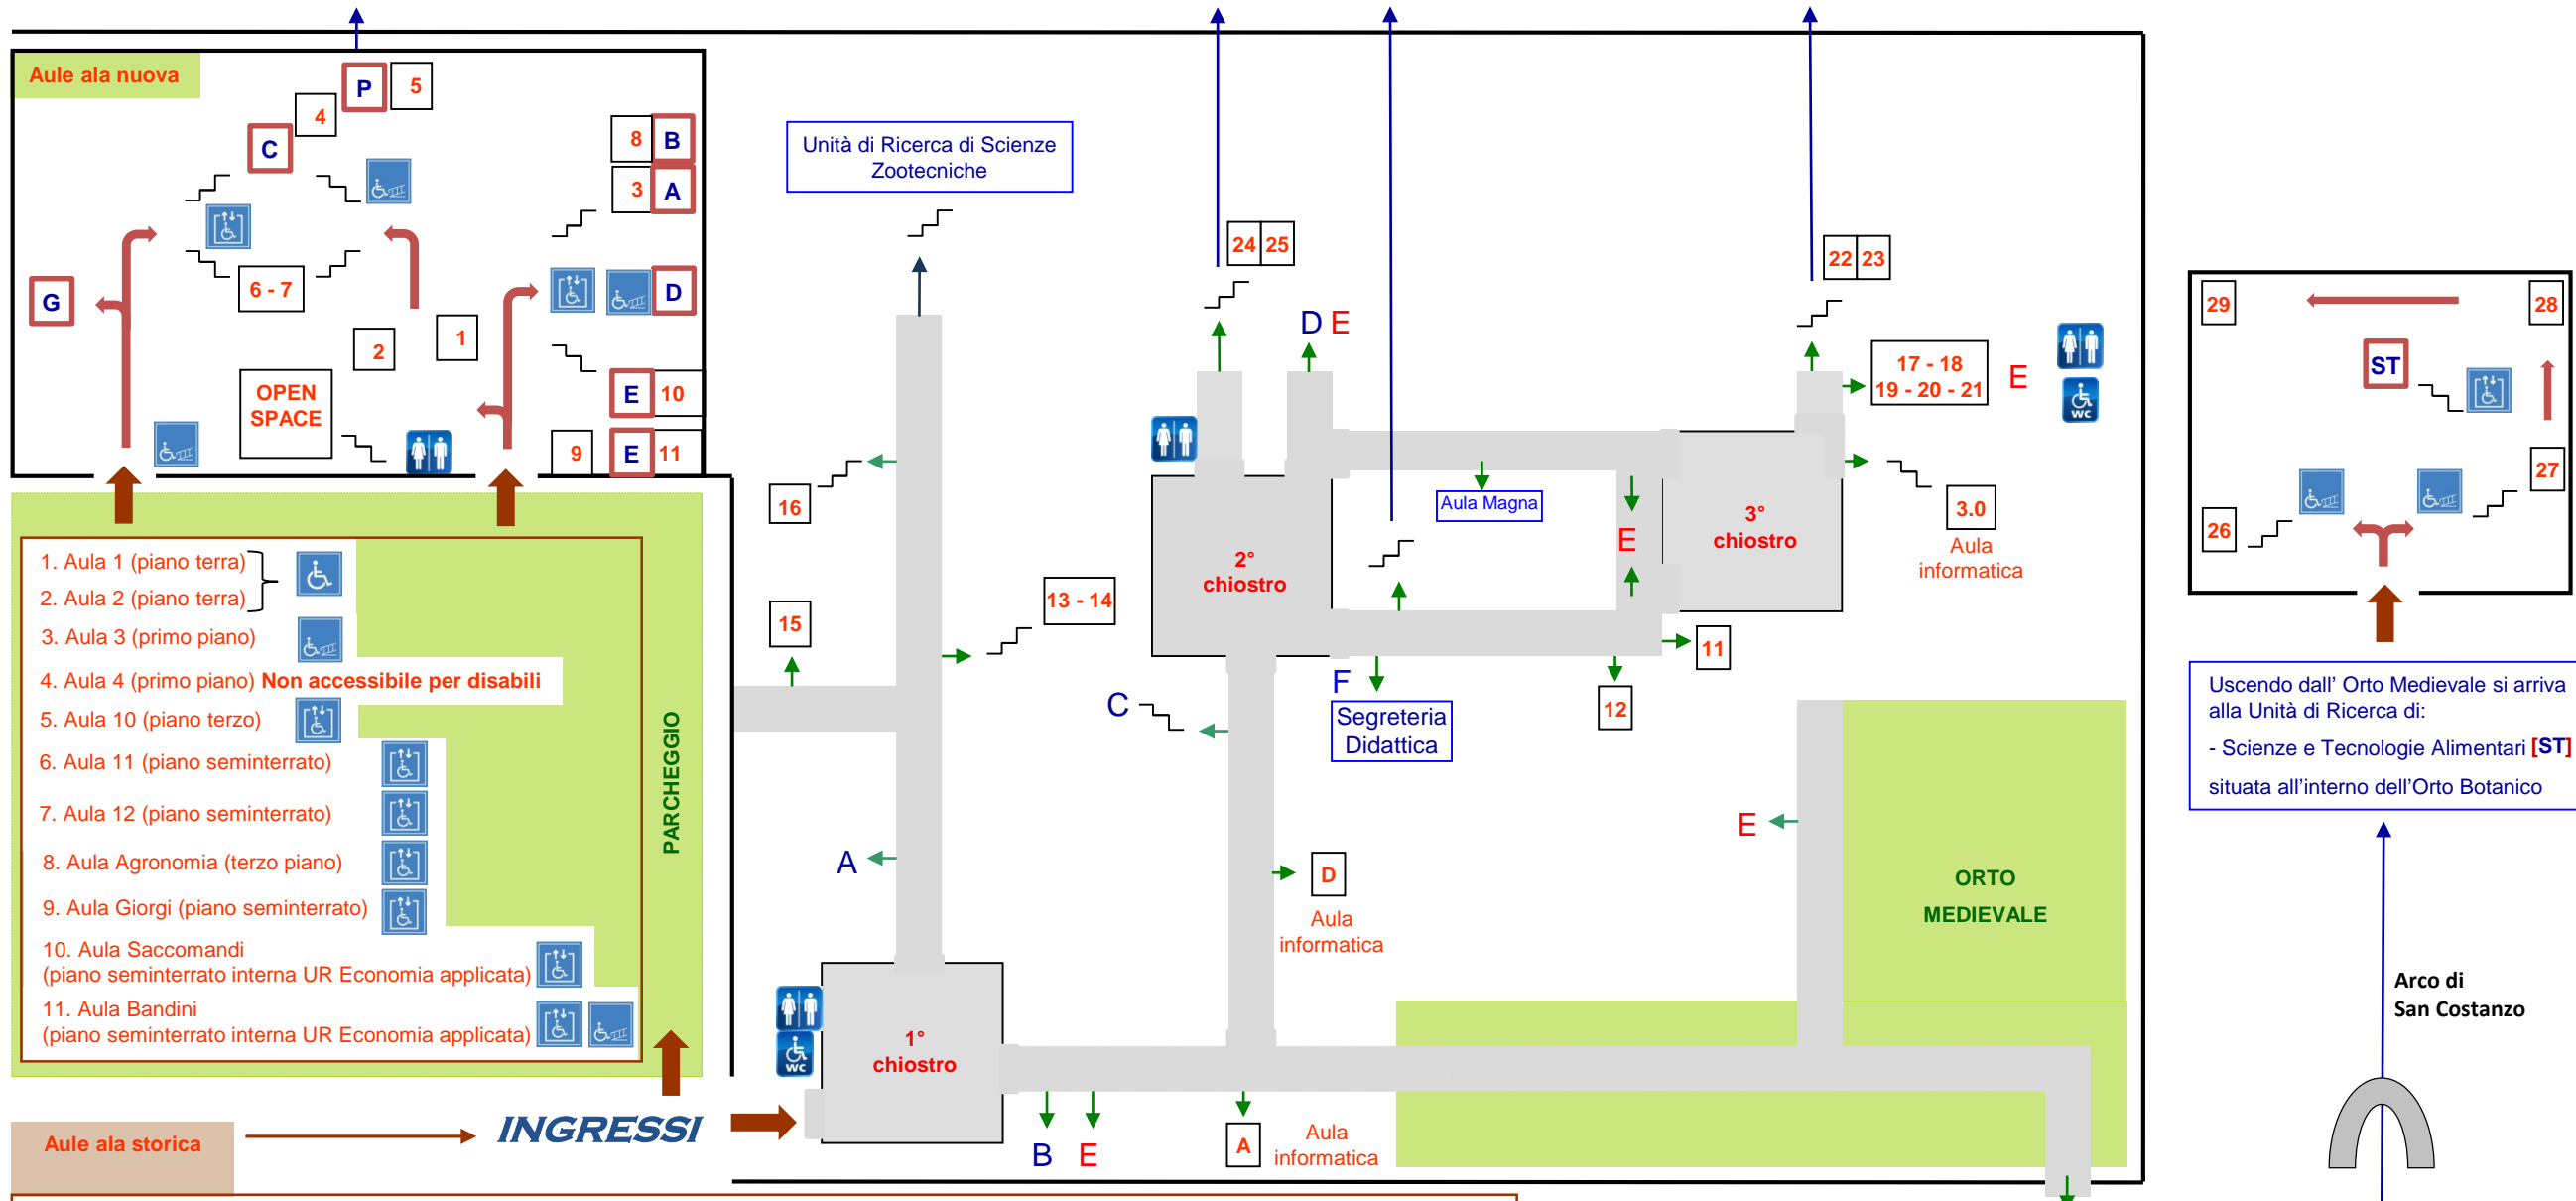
Aule ala nuova

P 5 4 C 8 B 3 A G 6 - 7 D 2 1 OPEN SPACE E 10 9 E 11

1. Aula 1 (piano terra)
2. Aula 2 (piano terra)
3. Aula 3 (primo piano)
4. Aula 4 (primo piano) Non accessibile per disabili
5. Aula 10 (piano terzo)
6. Aula 11 (piano seminterrato)
7. Aula 12 (piano seminterrato)
8. Aula Agronomia (terzo piano)
9. Aula Giorgi (piano seminterrato)
10. Aula Saccomandi (piano seminterrato interna UR Economia applicata)
11. Aula Bandini (piano seminterrato interna UR Economia applicata)

PARCHEGGIO

Aule ala storica

INGRESSI

Unità di Ricerca di Scienze Zootecniche

16 15 13 - 14 A 1° chiostro B E

24 25 D E 2° chiostro Aula Magna E C F Segreteria Didattica D Aula informatica A Aula informatica

22 23 17 - 18 19 - 20 - 21 E 3° chiostro 3.0 Aula informatica 11 12 E ORTO MEDIEVALE

29 28 ST 27 26

Uscendo dall' Orto Medievale si arriva alla Unità di Ricerca di:
- Scienze e Tecnologie Alimentari [ST]
situata all'interno dell'Orto Botanico

Arco di San Costanzo